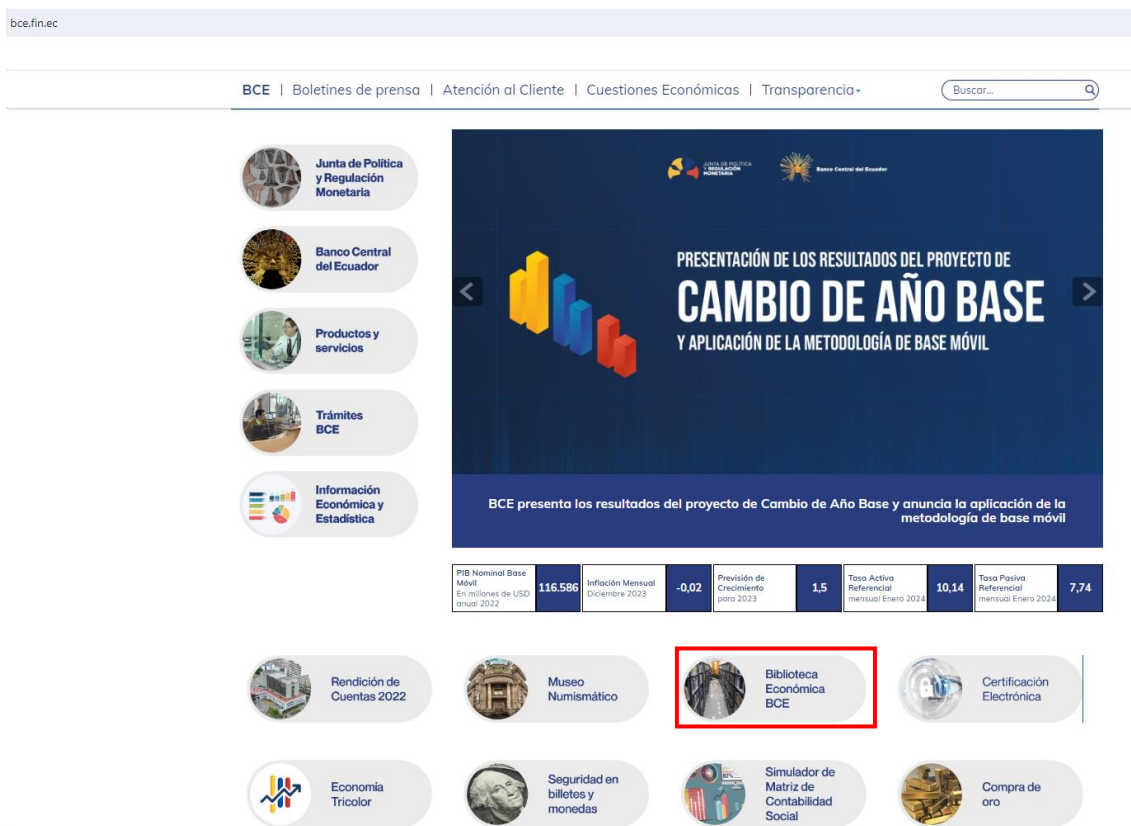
bce.fin.ec

BCE | Boletines de prensa | Atención al Cliente | Cuestiones Económicas | Transparencia

Buscar...

Junta de Política y Regulación Monetaria

Banco Central del Ecuador

Productos y servicios

Trámites BCE

Información Económica y Estadística

JUNTA DE POLÍTICA Y REGULACIÓN MONETARIA

Banco Central del Ecuador

PRESENTACIÓN DE LOS RESULTADOS DEL PROYECTO DE
CAMBIO DE AÑO BASE
Y APLICACIÓN DE LA METODOLOGÍA DE BASE MÓVIL

BCE presenta los resultados del proyecto de Cambio de Año Base y anuncia la aplicación de la metodología de base móvil

| PIB Nominal Base Móvil En millones de USD anual 2022 | 116.586 | Inflación Mensual Diciembre 2023 | -0,02 | Previsión de Crecimiento para 2023 | 1,5 | Tasa Activa Referencial mensual Enero 2024 | 10,14 | Tasa Pasiva Referencial mensual Enero 2024 | 7,74 |
|---|---|---|---|---|---|---|---|---|---|

Rendición de Cuentas 2022

Museo Numismático

Biblioteca Económica BCE

Certificación Electrónica

Economía Tricolor

Seguridad en billetes y monedas

Simulador de Matriz de Contabilidad Social

Compra de oro